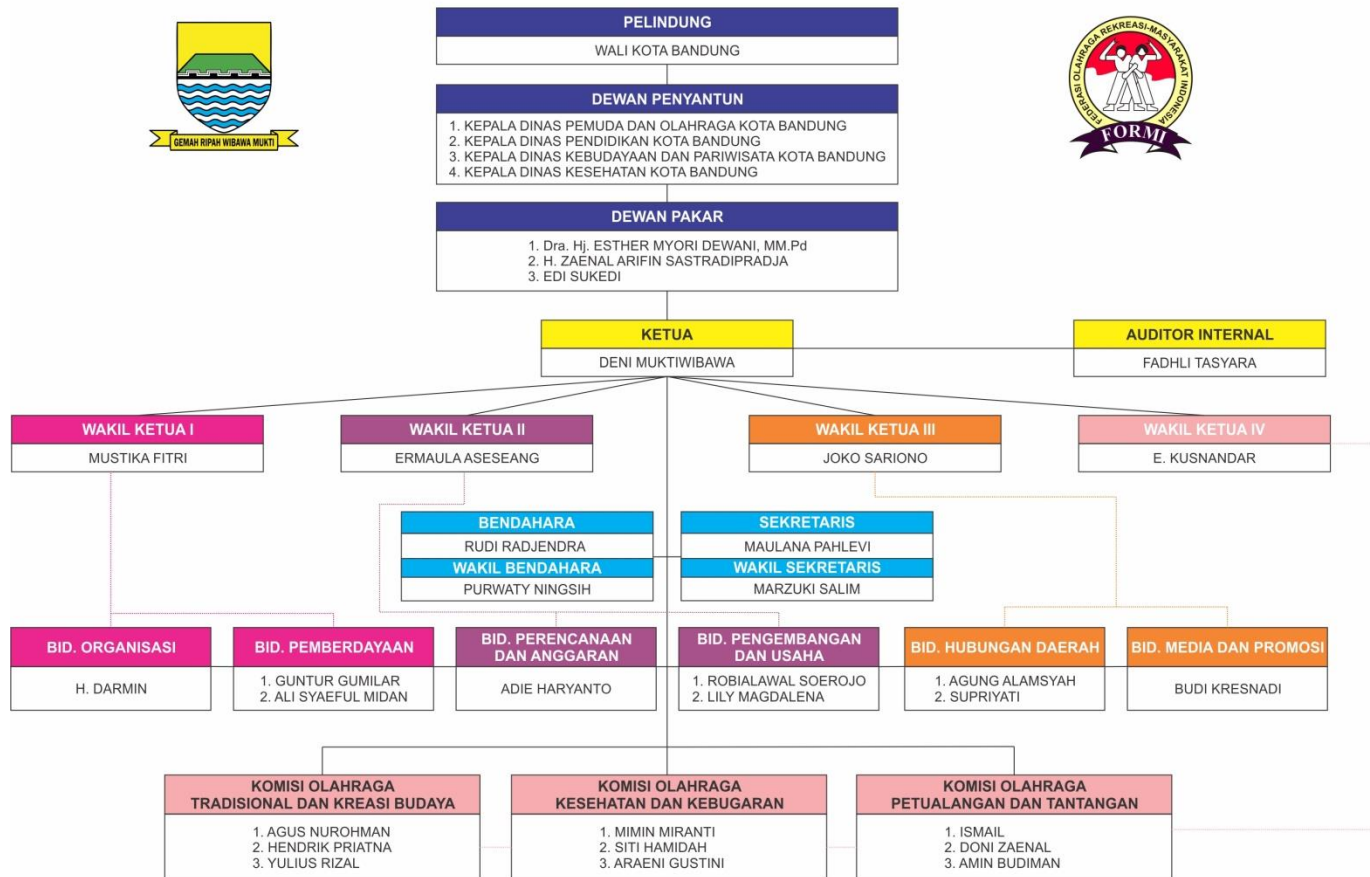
GEMAH RIPAH WIBAWA MUKTI

PELINDUNG
WALI KOTA BANDUNG

FEDERASI OLAHRAGA REKREASI-MASYARAKAT INDONESIA
FORMI

DEWAN PENYANTUN
1. KEPALA DINAS PEMUDA DAN OLAHRAGA KOTA BANDUNG
2. KEPALA DINAS PENDIDIKAN KOTA BANDUNG
3. KEPALA DINAS KEBUDAYAAN DAN PARIWISATA KOTA BANDUNG
4. KEPALA DINAS KESEHATAN KOTA BANDUNG

DEWAN PAKAR
1. Dra. Hj. ESTHER MYORI DEWANI, MM.Pd
2. H. ZAENAL ARIFIN SASTRADIPRADJA
3. EDI SUKEDI

KETUA
DENI MUKTIWIBAWA

AUDITOR INTERNAL
FADHLI TASYARA

WAKIL KETUA I
MUSTIKA FITRI

WAKIL KETUA II
ERMAULA ASESEANG

WAKIL KETUA III
JOKO SARIONO

WAKIL KETUA IV
E. KUSNANDAR

BENDAHARA
RUDI RADJENDRA
WAKIL BENDAHARA
PURWATY NINGSIH

SEKRETARIS
MAULANA PAHLEVI
WAKIL SEKRETARIS
MARZUKI SALIM

BID. ORGANISASI
H. DARMIN

BID. PEMBERDAYAAN
1. GUNTUR GUMILAR
2. ALI SYAEFUL MIDAN

BID. PERENCANAAN DAN ANGGARAN
ADIE HARYANTO

BID. PENGEMBANGAN DAN USAHA
1. ROBIALAWAL SOEROJO
2. LILY MAGDALENA

BID. HUBUNGAN DAERAH
1. AGUNG ALAMSYAH
2. SUPRIYATI

BID. MEDIA DAN PROMOSI
BUDI KRESNADI

KOMISI OLAHRAGA TRADISIONAL DAN KREASI BUDAYA
1. AGUS NUROHMAN
2. HENDRIK PRIATNA
3. YULIUS RIZAL

KOMISI OLAHRAGA KESEHATAN DAN KEBUGARAN
1. MIMIN MIRANTI
2. SITI HAMIDAH
3. ARAENI GUSTINI

KOMISI OLAHRAGA PETUALANGAN DAN TANTANGAN
1. ISMAIL
2. DONI ZAENAL
3. AMIN BUDIMAN